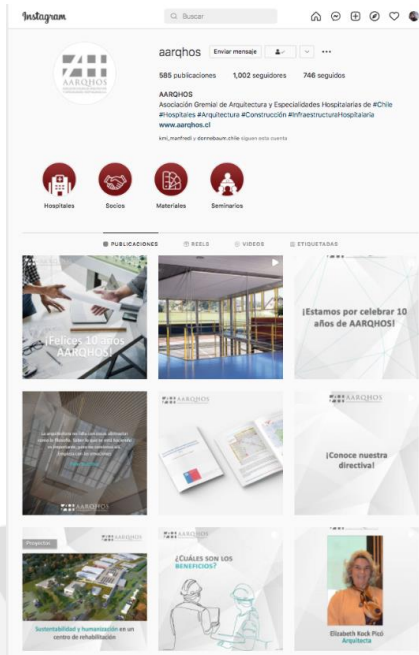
Instagram

Buscar

aarqhos

Enviar mensaje

585 publicaciones 1,002 seguidores 746 seguidos

AARQHOS

Asociación Gremial de Arquitectura y Especialidades Hospitalarias de #Chile #Hospitales #Arquitectura #Construcción #InfraestructuraHospitalaria

www.aarqhos.cl

kmi_manfredi y dconnobaum.chile siguen esta cuenta

AARQHOS

Hospitales

Socios

Materiales

Seminarios

PUBLICACIONES

REELS

VIDEOS

ETIQUETADAS

¡Felices 10 años AARQHOS!

¡Estamos por celebrar 10 años de AARQHOS!

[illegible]

AARQHOS

AARQHOS

AARQHOS

¡Conoce nuestra directiva!

AARQHOS

AARQHOS

¿CUÁLES SON LOS BENEFICIOS?

Sustentabilidad y humanización en un centro de rehabilitación

Elizabeth Kock Pozó

Arquitecta